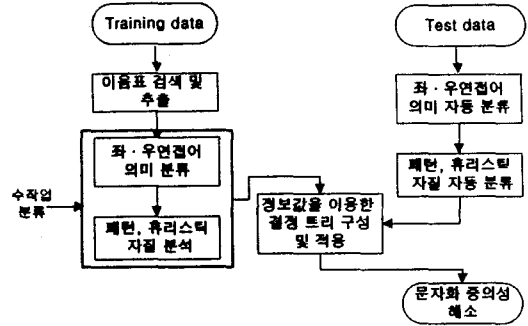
Training data

Test data

이음표 검색 및 추출

좌 · 우연접어 의미 자동 분류

좌 · 우연접어 의미 분류

수작업 분류

패턴, 휴리스틱 자질 자동 분류

패턴, 휴리스틱 자질 분석

정보값을 이용한 결정 트리 구성 및 적용

문자화 중의성 해소